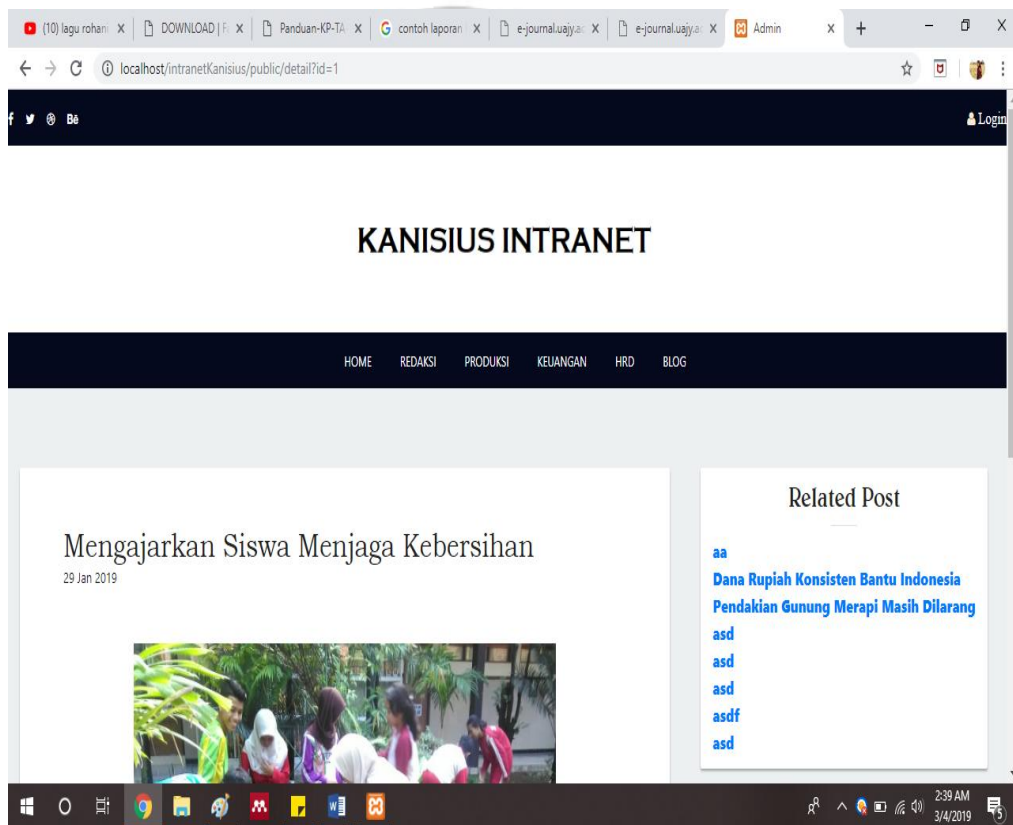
(10) lagu rohan X | DOWNLOAD | F X | Panduan-KP-TA X | contoh laporan X | e-journal.uajy.ac X | e-journal.uajy.ac X | Admin X | +

localhost/intranetKanisius/public/detail?id=1

Login

KANISIUS INTRANET

HOME REDAKSI PRODUKSI KEUANGAN HRD BLOG

Mengajarkan Siswa Menjaga Kebersihan
29 Jan 2019

Related Post

aa
Dana Rupiah Konsisten Bantu Indonesia
Pendakian Gunung Merapi Masih Dilarang
asd
asd
asd
asdf
asd

2:39 AM
3/4/2019